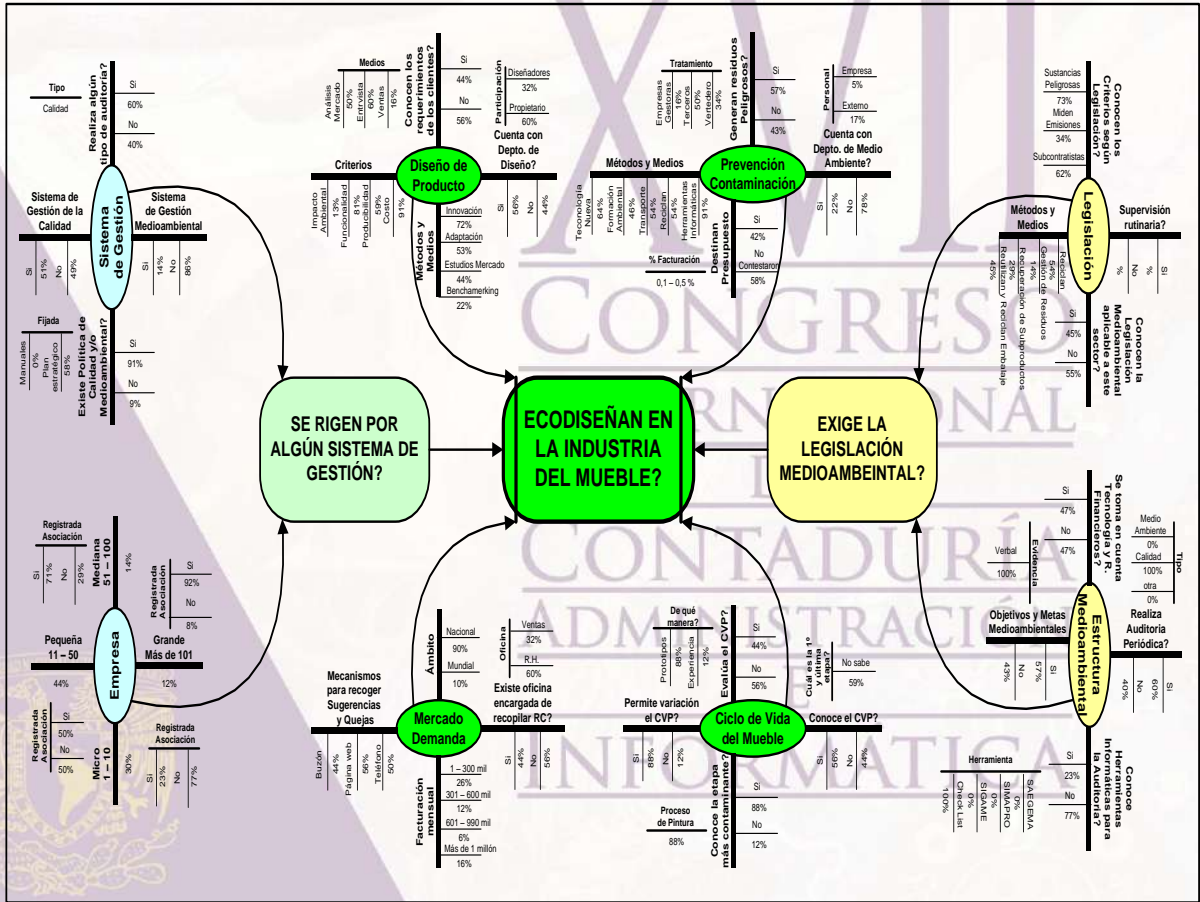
ECODISEÑAN EN LA INDUSTRIA DEL MUEBLE?

SE RIGEN POR ALGÚN SISTEMA DE GESTIÓN?

EXIGE LA LEGISLACIÓN MEDIOAMBEINTAL?

Sistema de Gestión

Tipo
Calidad

Realiza algún tipo de auditoría?
Si
60%
No
40%

Sistema de Gestión de la Calidad
Si 51%
No 49%

Sistema de Gestión Medioambiental
Si 14%
No 86%

Fijada
Manuales 0%
Plan estratégico 58%

Existe Política de Calidad y/o Medioambiental?
Si
91%
No
9%

Diseño de Producto

Medios
Análisis Mercado 50%
Entrevista 60%
Ventas 16%

Conocen los requerimientos de los clientes?
Si
44%
No
56%

Participación
Diseñadores
32%
Propietario
60%

Cuenta con Depto. de Diseño?
Si 56%
No 44%

Criterios
Impacto Ambiental 13%
Funcionalidad 81%
Productibilidad 59%
Costo 91%

Métodos y Medios
Innovación
72%
Adaptación
53%
Estudios Mercado
44%
Benchamerking
22%

Prevención Contaminación

Tratamiento
Empresas Gestoras 16%
Terceros 50%
Vertedero 34%

Generan residuos Peligrosos?
Si
57%
No
43%

Personal
Empresa
5%
Externo
17%

Cuenta con Depto. de Medio Ambiente?
Si 22%
No 78%

Métodos y Medios
Tecnología Nueva 64%
Formación Ambiental 46%
Transporte 54%
Reciclan 54%
Herramientas Informáticas 91%

Destinan Presupuesto
Si
42%
No
Contestaron
58%

% Facturación
0,1 – 0,5 %

Legislación

Conocen los Criterios según Legislación?
Sustancias Peligrosas
73%
Miden Emisiones
34%
Subcontratistas
62%

Métodos y Medios
Reciclan 58%
Gestión de Residuos 14%
Recuperación de Subproductos 29%
Reutilizan y Reciclan Embalaje 45%

Supervisión rutinaria?
%
%
Si

Conocen la Legislación Medioambiental aplicable a este sector?
Si
45%
No
55%

Empresa

Registrada Asociación
Si 71%
No 29%

Mediana 51 – 100
14%

Registrada Asociación
Si
92%
No
8%

Pequeña 11 – 50
44%

Grande Más de 101
12%

Registrada Asociación
Si
50%
No
50%

Micro 1 – 10
30%

Registrada Asociación
Si 23%
No 77%

Mercado Demanda

Ámbito
Nacional
90%
Mundial
10%

Oficina
Ventas
32%
R.H.
60%

Existe oficina encargada de recopilar RC?
Si 44%
No 56%

Mecanismos para recoger Sugerencias y Quejas
Buzón 44%
Página web 56%
Teléfono 50%

Facturación mensual
1 – 300 mil
26%
301 – 600 mil
12%
601 – 990 mil
6%
Más de 1 millón
16%

Ciclo de Vida del Mueble

De qué manera?
Prototipos 88%
Experiencia 12%

Evalúa el CVP?
Si
44%
No
56%

Cuál es la 1° y última etapa?
No sabe
59%

Permite variación el CVP?
Si 88%
No 12%

Conoce el CVP?
Si 56%
No 44%

Conoce la etapa más contaminante?
Si
88%
No
12%

Proceso de Pintura
88%

Estructura Medioambiental

Se toma en cuenta Tecnología y R. Financieros?
Si
47%
No
47%

Evidencia
Verbal
100%

Tipo
Medio Ambiente
0%
Calidad
100%
otra
0%

Objetivos y Metas Medioambientales
No 43%
Si 57%

Realiza Auditoría Periódica?
No 40%
Si 60%

Herramienta
Check List 100%
SIGAME 0%
SIMAPRO 0%
SAEGEMA 0%

Conoce Herramientas Informáticas para la Auditoría?
Si
23%
No
77%

XVII CONGRESO INTERNACIONAL DE CONTADURÍA ADMINISTRACIÓN E INFORMÁTICA